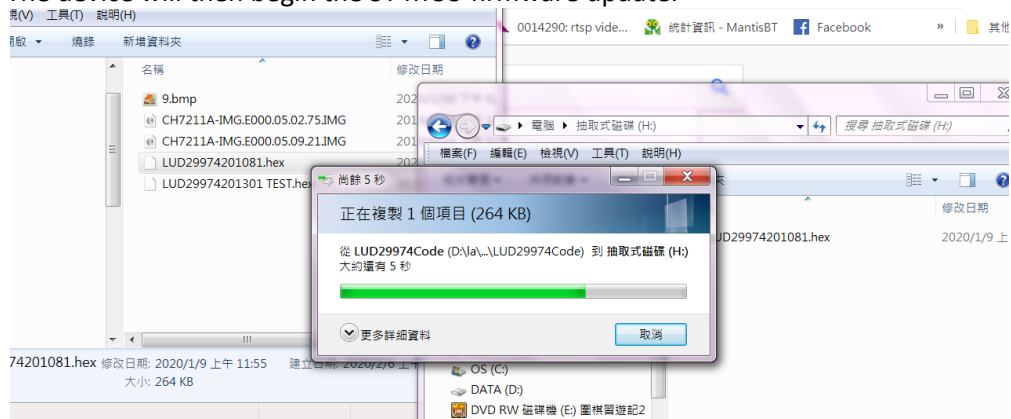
The device will then begin the OTA so firmware update.

視(V) 工具(T) 說明(H)

0014290: rtsp vide... 統計資訊 - MantisBT Facebook » 其他

開啟 ▾ 燒錄 新增資料夾

名稱 修改日期

9.bmp 2020

CH7211A-IMG.E000.05.02.75.IMG 201

CH7211A-IMG.E000.05.09.21.IMG 201

LUD29974201081.hex 202

LUD29974201301 TEST.hex

▸ 電腦 ▸ 抽取式磁碟 (H:) 搜尋 抽取式磁碟 (H:)

檔案(F) 編輯(E) 檢視(V) 工具(T) 說明(H)

尚餘 5 秒

正在複製 1 個項目 (264 KB)

從 LUD29974Code (D:\la\...\LUD29974Code) 到 抽取式磁碟 (H:)

大約還有 5 秒

更多詳細資料

取消

修改日期

LUD29974201081.hex 2020/1/9 上

74201081.hex 修改日期: 2020/1/9 上午 11:55 建立日期: 2020/2/6 上午

大小: 264 KB

OS (C:)

DATA (D:)

DVD RW 磁碟機 (E:) 圍棋習遊記2